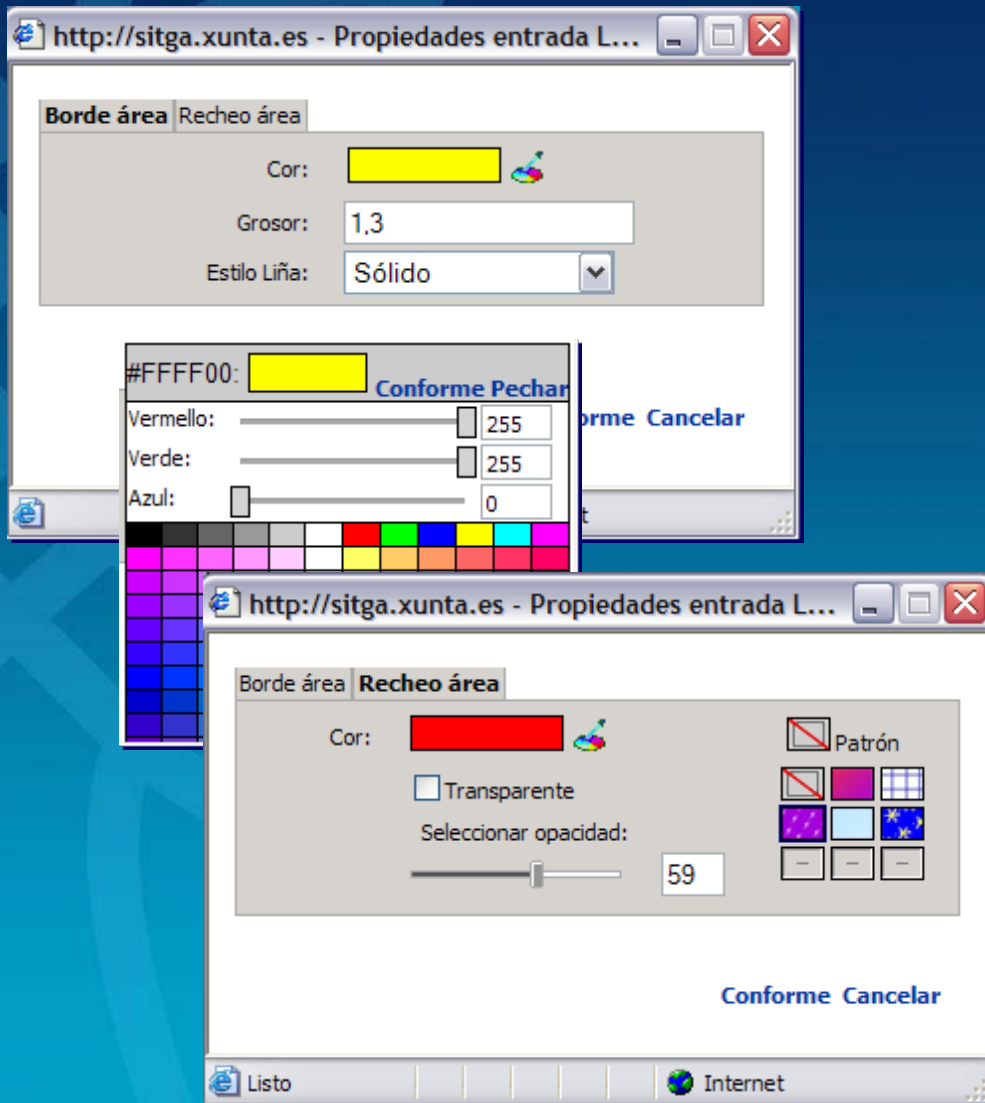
http://sitga.xunta.es - Propiedades entrada L...

Borde área Recheo área

Cor:

Grosor: 1,3

Estilo Liña: Sólido

#FFFF00: Conforme Pechar

Vermello: 255

Verde: 255

Azul: 0

orme Cancelar

t

http://sitga.xunta.es - Propiedades entrada L...

Borde área Recheo área

Cor:

Patrón

Transparente

Seleccionar opacidad:

59

Conforme Cancelar

Listo

Internet